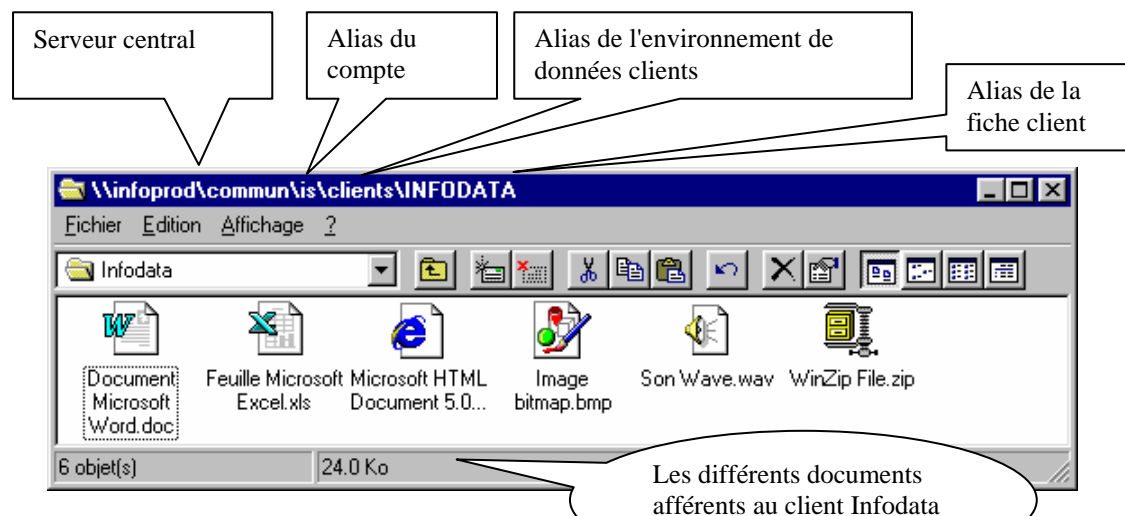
Serveur central

Alias du compte

Alias de l'environnement de données clients

Alias de la fiche client

\\infoprod\commun\is\clients\INFODATA

Fichier Edition Affichage ?

Infodata

Document Microsoft Word.doc

Feuille Microsoft Excel.xls

Microsoft HTML Document 5.0...

Image bitmap.bmp

Son Wave.wav

WinZip File.zip

6 objet(s)

24.0 Ko

Les différents documents afférents au client Infodata